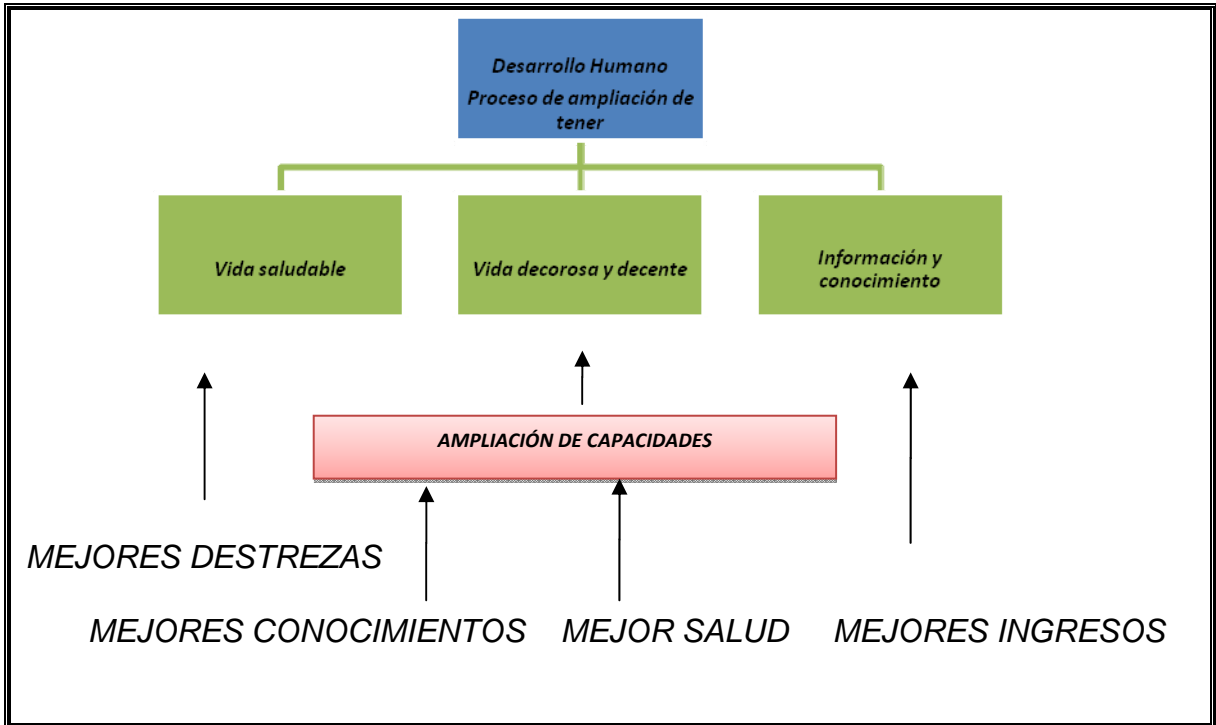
Desarrollo Humano
Proceso de ampliación de tener

Vida saludable

Vida decorosa y decente

Información y conocimiento

AMPLIACIÓN DE CAPACIDADES

MEJORES DESTREZAS

MEJORES CONOCIMIENTOS

MEJOR SALUD

MEJORES INGRESOS